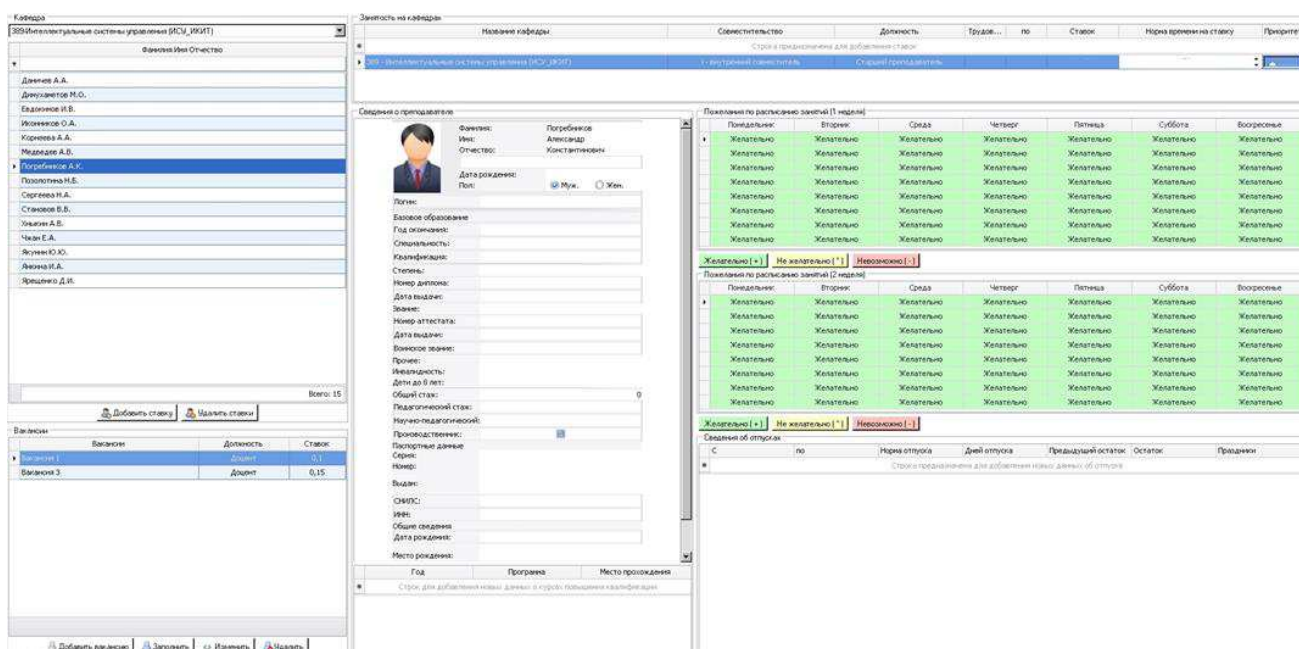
Кафедра
309Интеллектуальные системы управления (ИСУ_ИКИТ)

| Фамилия Имя Отчество |
|---|
| Данчев А.А. |
| Димухаметов М.О. |
| Евдокимов И.В. |
| Иконников О.А. |
| Корнеева А.А. |
| Медведев А.В. |
| Погребников А.К. |
| Позолотина Н.Б. |
| Сергеева Н.А. |
| Становов В.В. |
| Хныкин А.В. |
| Чжан Е.А. |
| Якунин Ю.Ю. |
| Янкина И.А. |
| Ярещенко Д.И. |

Всего: 15

Добавить ставку | Удалить ставки

Вакансии

| Вакансии | Должность | Ставок |
|---|---|---|
| Вакансия 1 | Доцент | 0,1 |
| Вакансия 3 | Доцент | 0,15 |

Добавить вакансию | Заполнить | Изменить | Удалить

Занятость на кафедрах

| Название кафедры | Совместительство | Должность | Трудов... | по | Ставок | Норма времени на ставку | Приорите |
|---|---|---|---|---|---|---|---|
| Строка предназначена для добавления ставок | | | | | | | |
| 309 - Интеллектуальные системы управления (ИСУ_ИКИТ) | 1 - внутренний совместитель | Старший преподаватель | | | | | |

Сведения о преподавателе
Фамилия: Погребников
Имя: Александр
Отчество: Константинович
Дата рождения:
Пол: Муж. Жен.
Логин:
Базовое образование
Год окончания:
Специальность:
Квалификация:
Степень:
Номер диплома:
Дата выдачи:
Звание:
Номер аттестата:
Дата выдачи:
Воинское звание:
Прочее:
Инвалидность:
Дети до 8 лет:
Общий стаж: 0
Педагогический стаж:
Научно-педагогический:
Производственник:
Паспортные данные
Серия:
Номер:
Выдан:
СНИЛС:
ИНН:
Общие сведения
Дата рождения:
Место рождения:

| Год | Программа | Место прохождения |
|---|---|---|
| Строка для добавления новых данных о курсах повышения квалификации | | |

Пожелания по расписанию занятий (1 неделя)

| Понедельник | Вторник | Среда | Четверг | Пятница | Суббота | Воскресенье |
|---|---|---|---|---|---|---|
| Желательно | Желательно | Желательно | Желательно | Желательно | Желательно | Желательно |
| Желательно | Желательно | Желательно | Желательно | Желательно | Желательно | Желательно |
| Желательно | Желательно | Желательно | Желательно | Желательно | Желательно | Желательно |
| Желательно | Желательно | Желательно | Желательно | Желательно | Желательно | Желательно |
| Желательно | Желательно | Желательно | Желательно | Желательно | Желательно | Желательно |
| Желательно | Желательно | Желательно | Желательно | Желательно | Желательно | Желательно |
| Желательно | Желательно | Желательно | Желательно | Желательно | Желательно | Желательно |
| Желательно | Желательно | Желательно | Желательно | Желательно | Желательно | Желательно |

Желательно [+] | Не желательно [*] | Невозможно [-]

Пожелания по расписанию занятий (2 неделя)

| Понедельник | Вторник | Среда | Четверг | Пятница | Суббота | Воскресенье |
|---|---|---|---|---|---|---|
| Желательно | Желательно | Желательно | Желательно | Желательно | Желательно | Желательно |
| Желательно | Желательно | Желательно | Желательно | Желательно | Желательно | Желательно |
| Желательно | Желательно | Желательно | Желательно | Желательно | Желательно | Желательно |
| Желательно | Желательно | Желательно | Желательно | Желательно | Желательно | Желательно |
| Желательно | Желательно | Желательно | Желательно | Желательно | Желательно | Желательно |
| Желательно | Желательно | Желательно | Желательно | Желательно | Желательно | Желательно |
| Желательно | Желательно | Желательно | Желательно | Желательно | Желательно | Желательно |
| Желательно | Желательно | Желательно | Желательно | Желательно | Желательно | Желательно |

Желательно [+] | Не желательно [*] | Невозможно [-]

Сведения об отпусках

| С | по | Норма отпуска | Дней отпуска | Предыдущий остаток | Остаток | Праздники |
|---|---|---|---|---|---|---|
| Строка предназначена для добавления новых данных об отпуске | | | | | | |